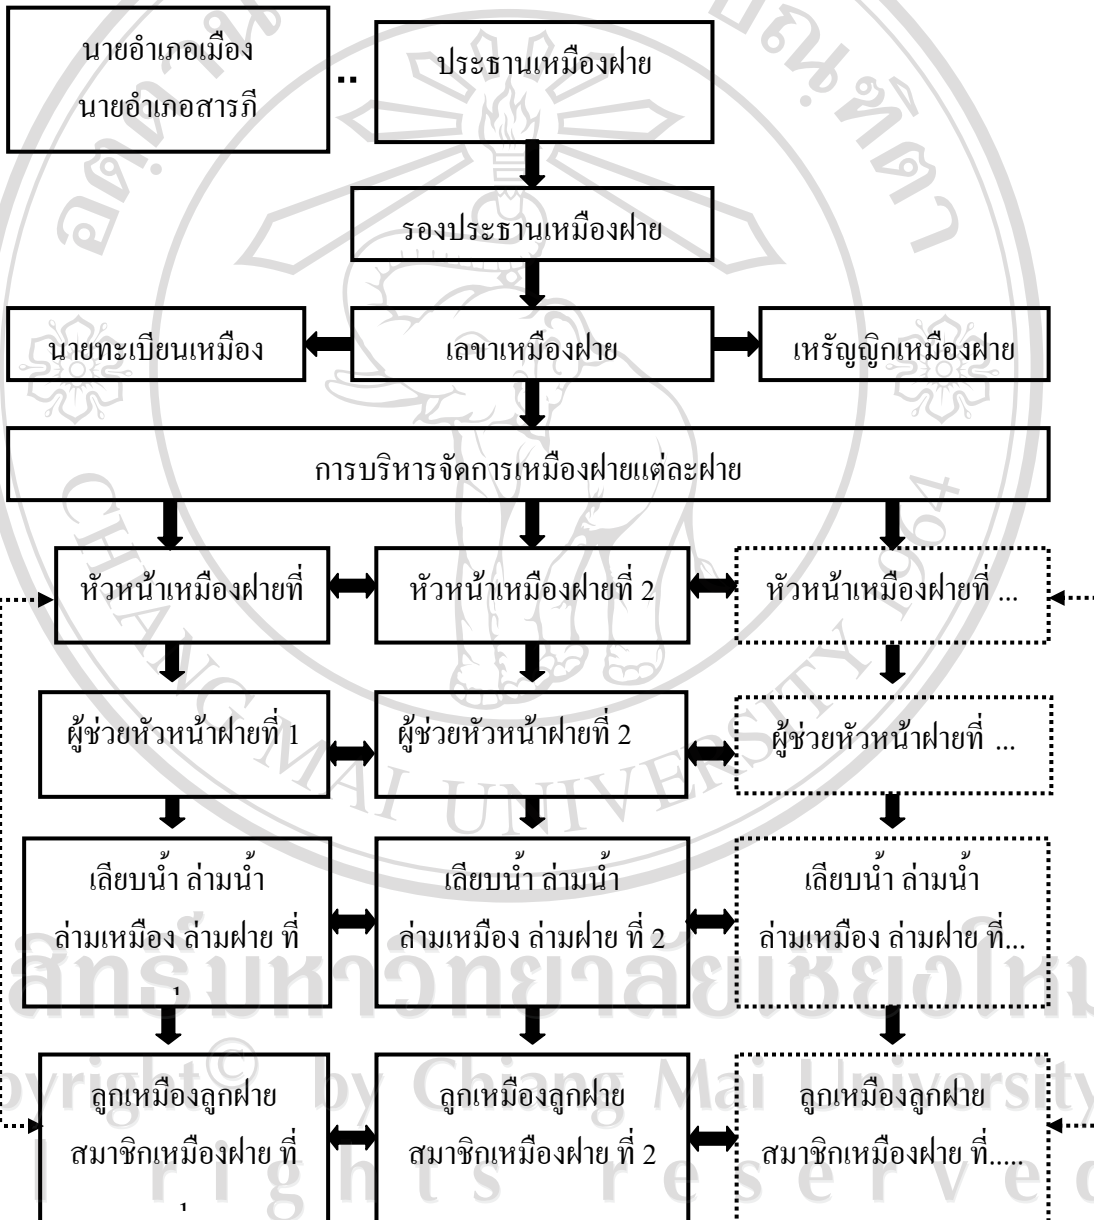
นายอำเภอเมือง
นายอำเภอสารภี

..

ประธานเหมืองฝาย

รองประธานเหมืองฝาย

นายทะเบียนเหมือง

เลขาเหมืองฝาย

เหรัญญิกเหมืองฝาย

การบริหารจัดการเหมืองฝายแต่ละฝาย

หัวหน้าเหมืองฝายที่

หัวหน้าเหมืองฝายที่ 2

หัวหน้าเหมืองฝายที่ ...

ผู้ช่วยหัวหน้าฝายที่ 1

ผู้ช่วยหัวหน้าฝายที่ 2

ผู้ช่วยหัวหน้าฝายที่ ...

เลียบน้ำ ล่ามน้ำ
ล่ามเหมือง ล่ามฝาย ที่
1

เลียบน้ำ ล่ามน้ำ
ล่ามเหมือง ล่ามฝาย ที่ 2

เลียบน้ำ ล่ามน้ำ
ล่ามเหมือง ล่ามฝาย ที่...

ลูกเหมืองลูกฝาย
สมาชิกเหมืองฝาย ที่
1

ลูกเหมืองลูกฝาย
สมาชิกเหมืองฝาย ที่ 2

ลูกเหมืองลูกฝาย
สมาชิกเหมืองฝาย ที่.....

CHIANG MAI UNIVERSITY
สิทธิ์มหาวิทยาลัยเชียงใหม่
Copyright© by Chiang Mai University
All rights reserved